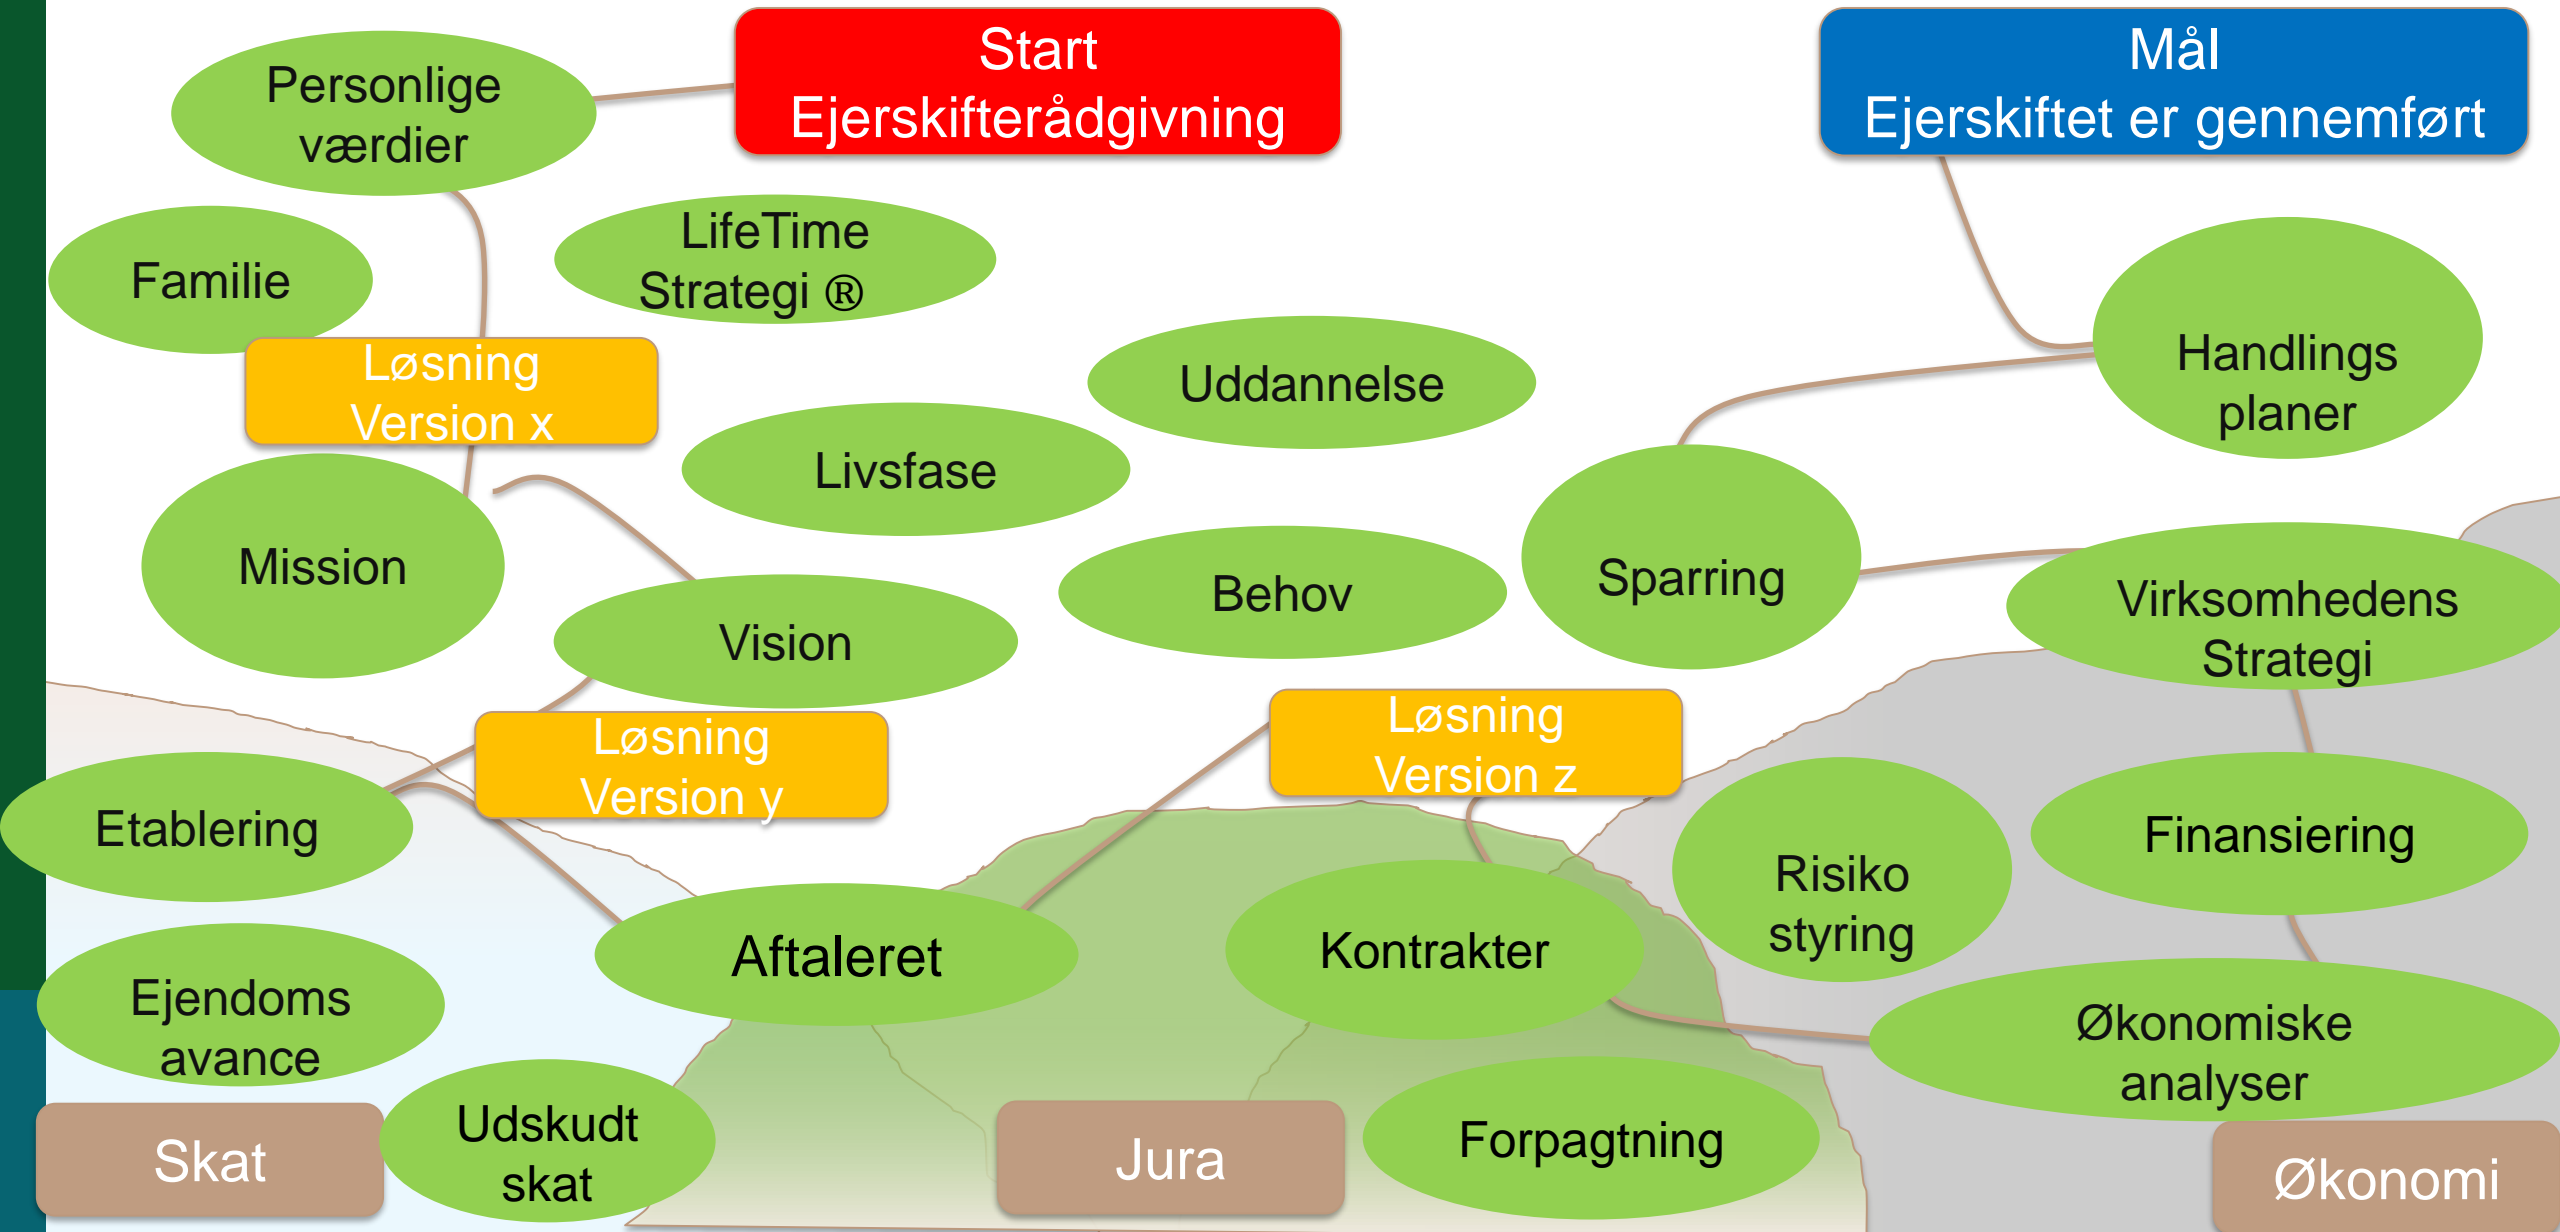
Start
Ejerskifterådgivning

Mål
Ejerskiftet er gennemført

Personlige værdier

Familie

LifeTime Strategi ®

Løsning Version x

Uddannelse

Handlings planer

Livsfase

Mission

Behov

Sparring

Vision

Virksomhedens Strategi

Løsning Version y

Løsning Version z

Etablering

Risiko styring

Finansiering

Aftaleret

Kontrakter

Ejendoms avance

Økonomiske analyser

Udskudt skat

Skat

Jura

Forpagtning

Økonomi